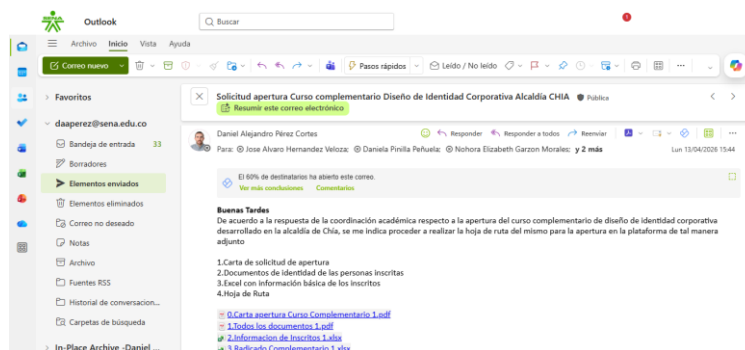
Outlook

Buscar

Archivo Inicio Vista Ayuda

Correo nuevo

Pasos rápidos

Leído / No leído

Favoritos

daaperez@sena.edu.co

Bandeja de entrada 33

Borradores

Elementos enviados

Elementos eliminados

Correo no deseado

Notas

Archivo

Fuentes RSS

Historial de conversacion...

Carpetas de búsqueda

In-Place Archive -Daniel ...

Solicitud apertura Curso complementario Diseño de Identidad Corporativa Alcaldía CHIA Pública

Resumir este correo electrónico

Daniel Alejandro Pérez Cortes

Responder Responder a todos Reenviar

Para: Jose Alvaro Hernandez Veloza; Daniela Pinilla Peñuela; Nohora Elizabeth Garzon Morales; y 2 más

Lun 13/04/2026 15:44

El 60% de destinatarios ha abierto este correo.

Ver más conclusiones Comentarios

Buenas Tardes

De acuerdo a la respuesta de la coordinación académica respecto a la apertura del curso complementario de diseño de identidad corporativa desarrollado en la alcaldía de Chía, se me indica proceder a realizar la hoja de ruta del mismo para la apertura en la plataforma de tal manera adjunto

1.Carta de solicitud de apertura
2.Documentos de identidad de las personas inscritas
3.Excel con información básica de los inscritos
4.Hoja de Ruta

0.Carta apertura Curso Complementario 1.pdf
1.Todos los documentos 1.pdf
2.Informacion de Inscritos 1.xlsx
3.Radicado Complementario 1.xlsx